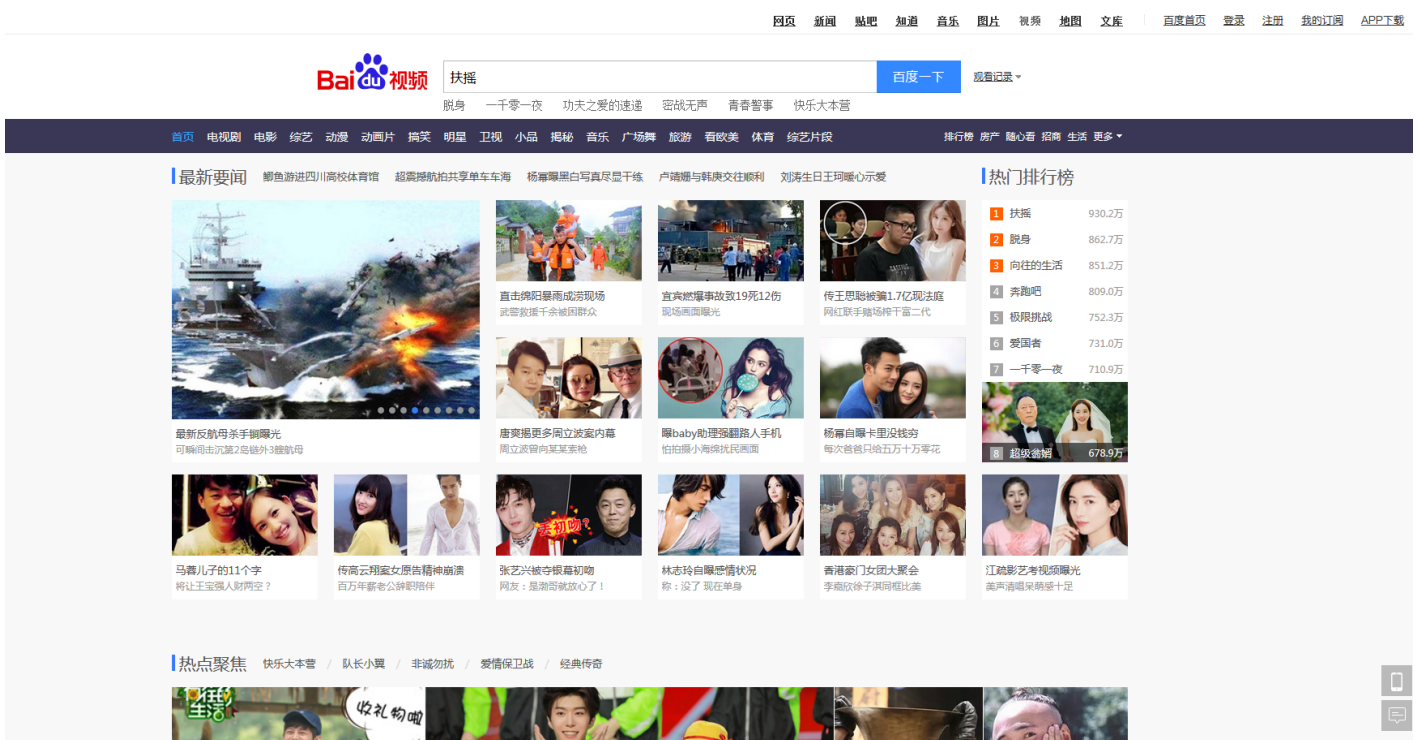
网页 新闻 贴吧 知道 音乐 图片 视频 地图 文库 百度首页 登录 注册 我的订阅 APP下载

Bai度视频

扶摇

百度一下

观看记录

脱身 一千零一夜 功夫之爱的速递 密战无声 青春智事 快乐大本营

首页 电视剧 电影 综艺 动漫 动画片 搞笑 明星 卫视 小品 揭秘 音乐 广场舞 旅游 看欧美 体育 综艺片段

排行榜 房产 随心看 招商 生活 更多

最新要闻 鲫鱼游进四川高校体育馆 超震撼航拍共享单车车海 杨幂曝黑白写真尽显干练 卢靖姗与韩庚交往顺利 刘涛生日王珂曝心示爱

最新反航母杀手锏曝光
可瞬间击沉第2岛链外3艘航母

直击绵阳暴雨成涝现场
武警救援千余被困群众

宜宾燃爆事故致19死12伤
现场画面曝光

传王思聪被骗1.7亿现法庭
网红联手赌场榨干富二代

唐爽揭更多周立波案内幕
周立波曾向某某索枪

曝baby助理强翻路人手机
怕拍摄小海绵抗民画面

杨幂自曝卡里没钱穷
每次爸爸只给五万十万零花

马蓉儿子的11个字
将让王宝强人财两空？

传高云翔案女原告精神崩溃
百万年薪老公辞职陪伴

张艺兴被夺银幕初吻
网友：是渤哥就放心了！

林志玲自曝感情状况
称：没了 现在单身

香港豪门女团大聚会
李嘉欣徐子淇同框比美

江疏影艺考视频曝光
美声清唱呆萌感十足

热门排行榜
1 扶摇 930.2万
2 脱身 862.7万
3 向往的生活 851.2万
4 奔跑吧 809.0万
5 极限挑战 752.3万
6 爱国者 731.0万
7 一千零一夜 710.9万
8 超级翁婿 678.9万

热点聚焦 快乐大本营 / 队长小翼 / 非诚勿扰 / 爱情保卫战 / 经典传奇

收礼物啦